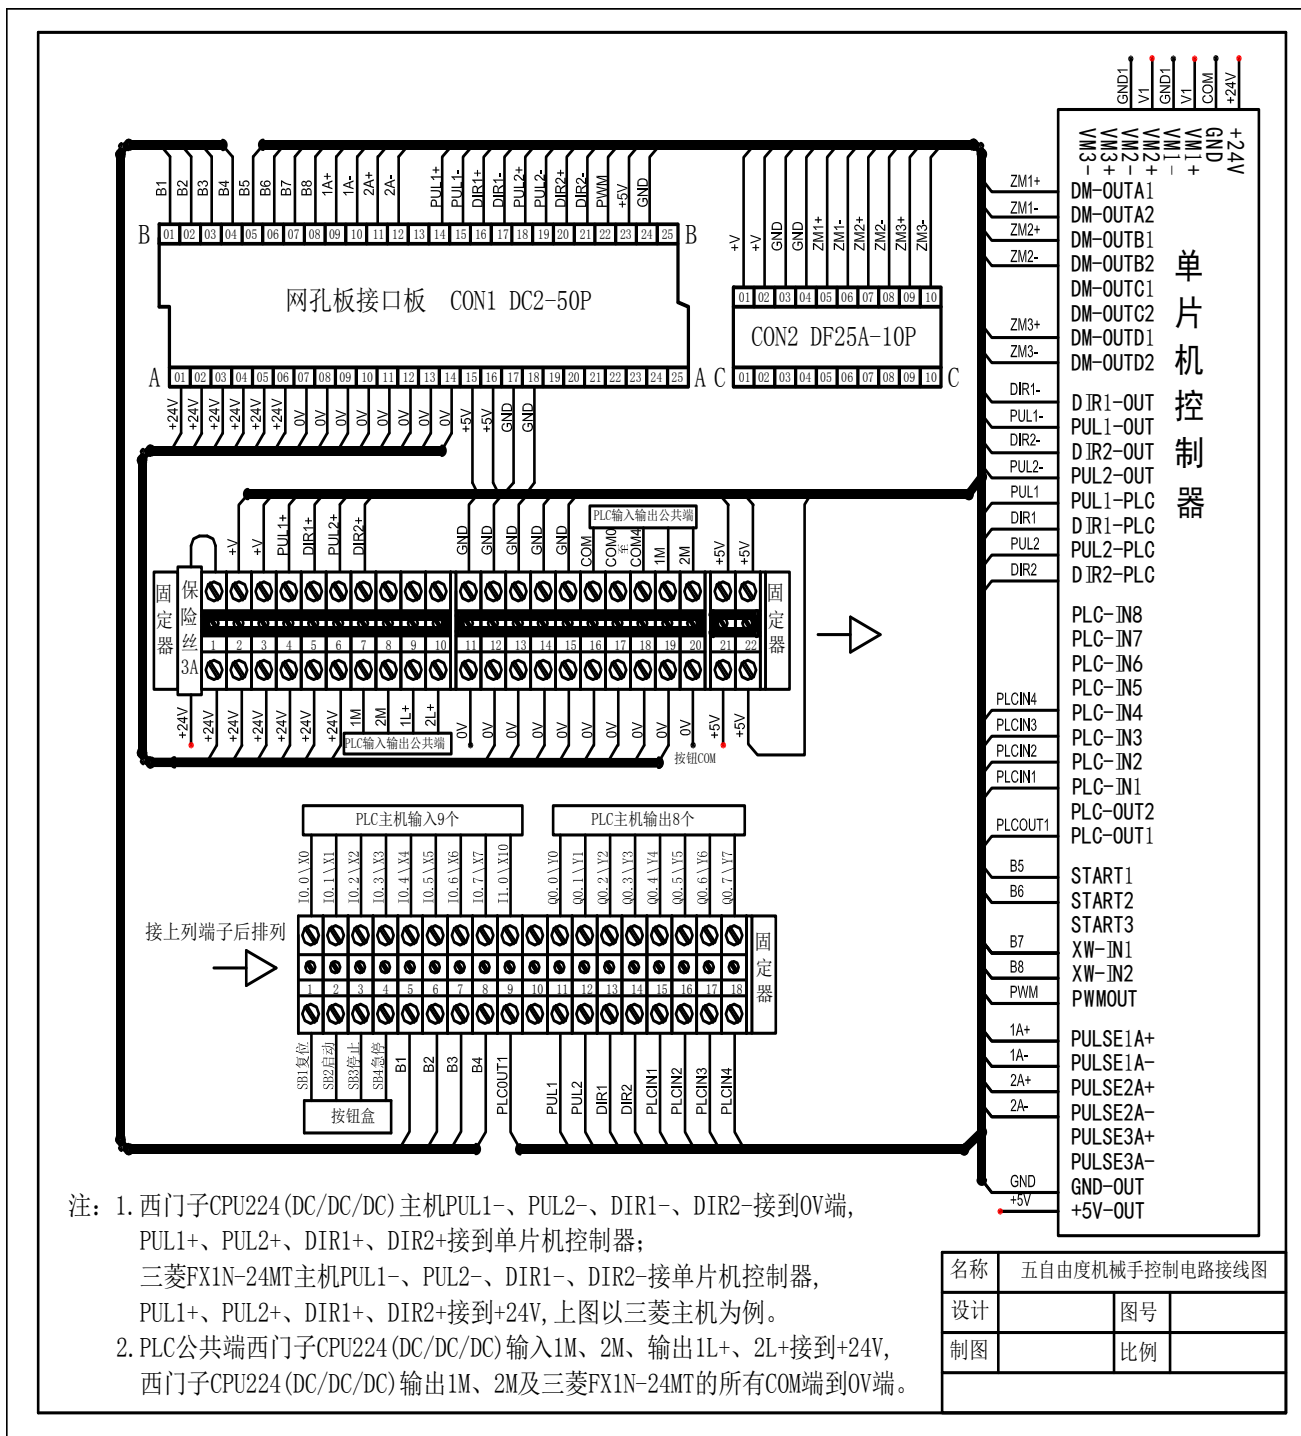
GND1 V1 GND1 V1 COM +24V

VM3- VM3+ VM2- VM2+ VM1- VM1+ GND +24V

B1 B2 B3 B4 B5 B6 B7 B8 1A+ 1A- 2A+ 2A- PUL1+ PUL1- DIR1+ DIR1- PUL2+ PUL2- DIR2+ DIR2- PWM +5V GND

B 01 02 03 04 05 06 07 08 09 10 11 12 13 14 15 16 17 18 19 20 21 22 23 24 25 B

网孔板接口板 CON1 DC2-50P

A 01 02 03 04 05 06 07 08 09 10 11 12 13 14 15 16 17 18 19 20 21 22 23 24 25 A

+24V +24V +24V +24V +24V +24V 0V 0V 0V 0V 0V 0V 0V +5V +5V GND GND

+V +V GND GND ZM1+ ZM1- ZM2+ ZM2- ZM3+ ZM3-

01 02 03 04 05 06 07 08 09 10

CON2 DF25A-10P

C 01 02 03 04 05 06 07 08 09 10 C

ZM1+ DM-OUTA1
ZM1- DM-OUTA2
ZM2+ DM-OUTB1
ZM2- DM-OUTB2
DM-OUTC1
DM-OUTC2
ZM3+ DM-OUTD1
ZM3- DM-OUTD2
DIR1- DIR1-OUT
PUL1- PUL1-OUT
DIR2- DIR2-OUT
PUL2- PUL2-OUT
PUL1 PUL1-PLC
DIR1 DIR1-PLC
PUL2 PUL2-PLC
DIR2 DIR2-PLC
PLC-IN8
PLC-IN7
PLC-IN6
PLC-IN5
PLCIN4 PLC-IN4
PLCIN3 PLC-IN3
PLCIN2 PLC-IN2
PLCIN1 PLC-IN1
PLC-OUT2
PLCOUT1 PLC-OUT1
B5 START1
B6 START2
START3
B7 XW-IN1
B8 XW-IN2
PWM PWMOUT
1A+ PULSE1A+
1A- PULSE1A-
2A+ PULSE2A+
2A- PULSE2A-
PULSE3A+
PULSE3A-
GND GND-OUT
+5V +5V-OUT

单片机控制器

PLC输入输出公共端

+V +V PUL1+ DIR1+ PUL2+ DIR2+ GND GND GND GND GND COM COM0~COM4 1M 2M +5V +5V

固定器 保险丝3A 1 2 3 4 5 6 7 8 9 10 11 12 13 14 15 16 17 18 19 20 21 22 固定器

+24V +24V +24V +24V +24V +24V +24V 1M 2M 1L+ 2L+ 0V 0V 0V 0V 0V 0V 0V 0V 0V 0V +5V +5V

PLC输入输出公共端 按钮COM

PLC主机输入9个
I0.0\X0 I0.1\X1 I0.2\X2 I0.3\X3 I0.4\X4 I0.5\X5 I0.6\X6 I0.7\X7 I1.0\X10

PLC主机输出8个
Q0.0\Y0 Q0.1\Y1 Q0.2\Y2 Q0.3\Y3 Q0.4\Y4 Q0.5\Y5 Q0.6\Y6 Q0.7\Y7

接上列端子后排列

1 2 3 4 5 6 7 8 9 10 11 12 13 14 15 16 17 18 固定器

SB1复位 SB2启动 SB3停止 SB4急停 B1 B2 B3 B4 PLCOUT1 PUL1 PUL2 DIR1 DIR2 PLCIN1 PLCIN2 PLCIN3 PLCIN4

按钮盒

注：1.西门子CPU224(DC/DC/DC)主机PUL1-、PUL2-、DIR1-、DIR2-接到0V端，PUL1+、PUL2+、DIR1+、DIR2+接到单片机控制器；
三菱FX1N-24MT主机PUL1-、PUL2-、DIR1-、DIR2-接单片机控制器，PUL1+、PUL2+、DIR1+、DIR2+接到+24V,上图以三菱主机为例。
2.PLC公共端西门子CPU224(DC/DC/DC)输入1M、2M、输出1L+、2L+接到+24V,西门子CPU224(DC/DC/DC)输出1M、2M及三菱FX1N-24MT的所有COM端到0V端。

| 名称 | 五自由度机械手控制电路接线图 | | |
|---|---|---|---|
| 设计 | | 图号 | |
| 制图 | | 比例 | |